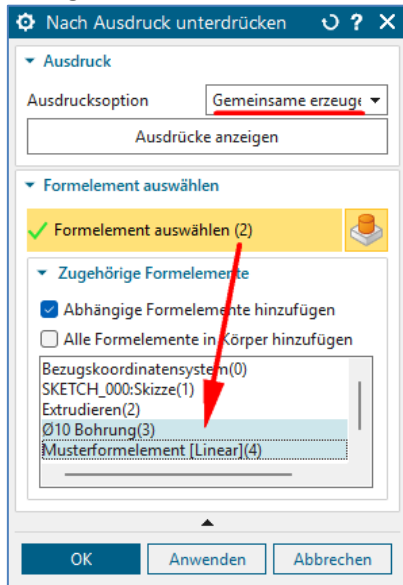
Nach Ausdruck unterdrücken

Ausdruck

Ausdrucksoption
Gemeinsame erzeuge

Ausdrücke anzeigen

Formelement auswählen

Formelement auswählen (2)

Zugehörige Formelemente

Abhängige Formelemente hinzufügen

Alle Formelemente in Körper hinzufügen

Bezugskoordinatensystem(0)
SKETCH_000:Skizze(1)
Extrudieren(2)
Ø10 Bohrung(3)
Musterformelement [Linear](4)

OK
Anwenden
Abbrechen